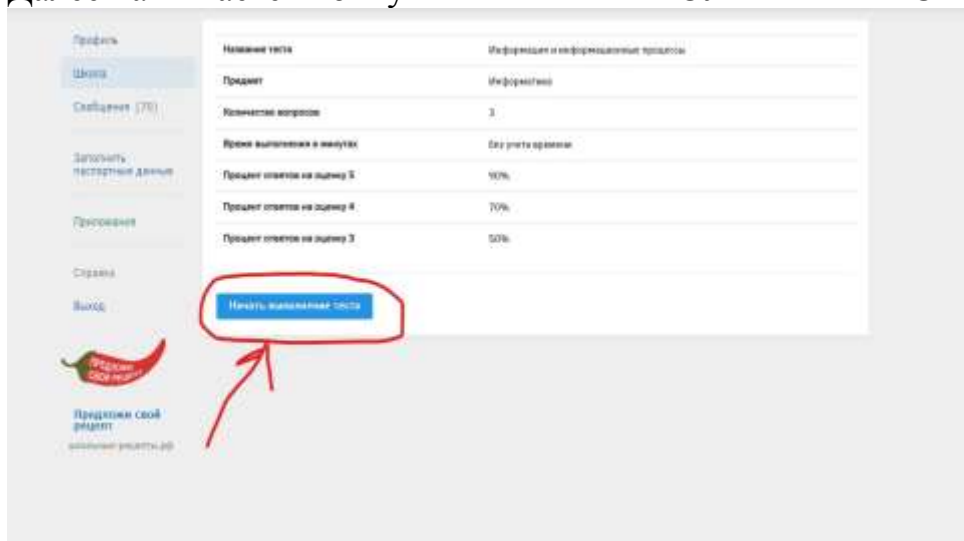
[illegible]

Профиль
Школа
Сообщения (70)
Заполнить паспортные данные
Приложения
Справка
Выход

Предложи свой рецепт
Предложи свой рецепт
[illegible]

| | |
|---|---|
| Название теста | Информация и информационные процессы |
| Предмет | Информатика |
| Количество вопросов | 3 |
| Время выполнения в минутах | Без учета времени |
| Процент ответов на оценку 5 | 90% |
| Процент ответов на оценку 4 | 70% |
| Процент ответов на оценку 3 | 50% |

Начать выполнение теста